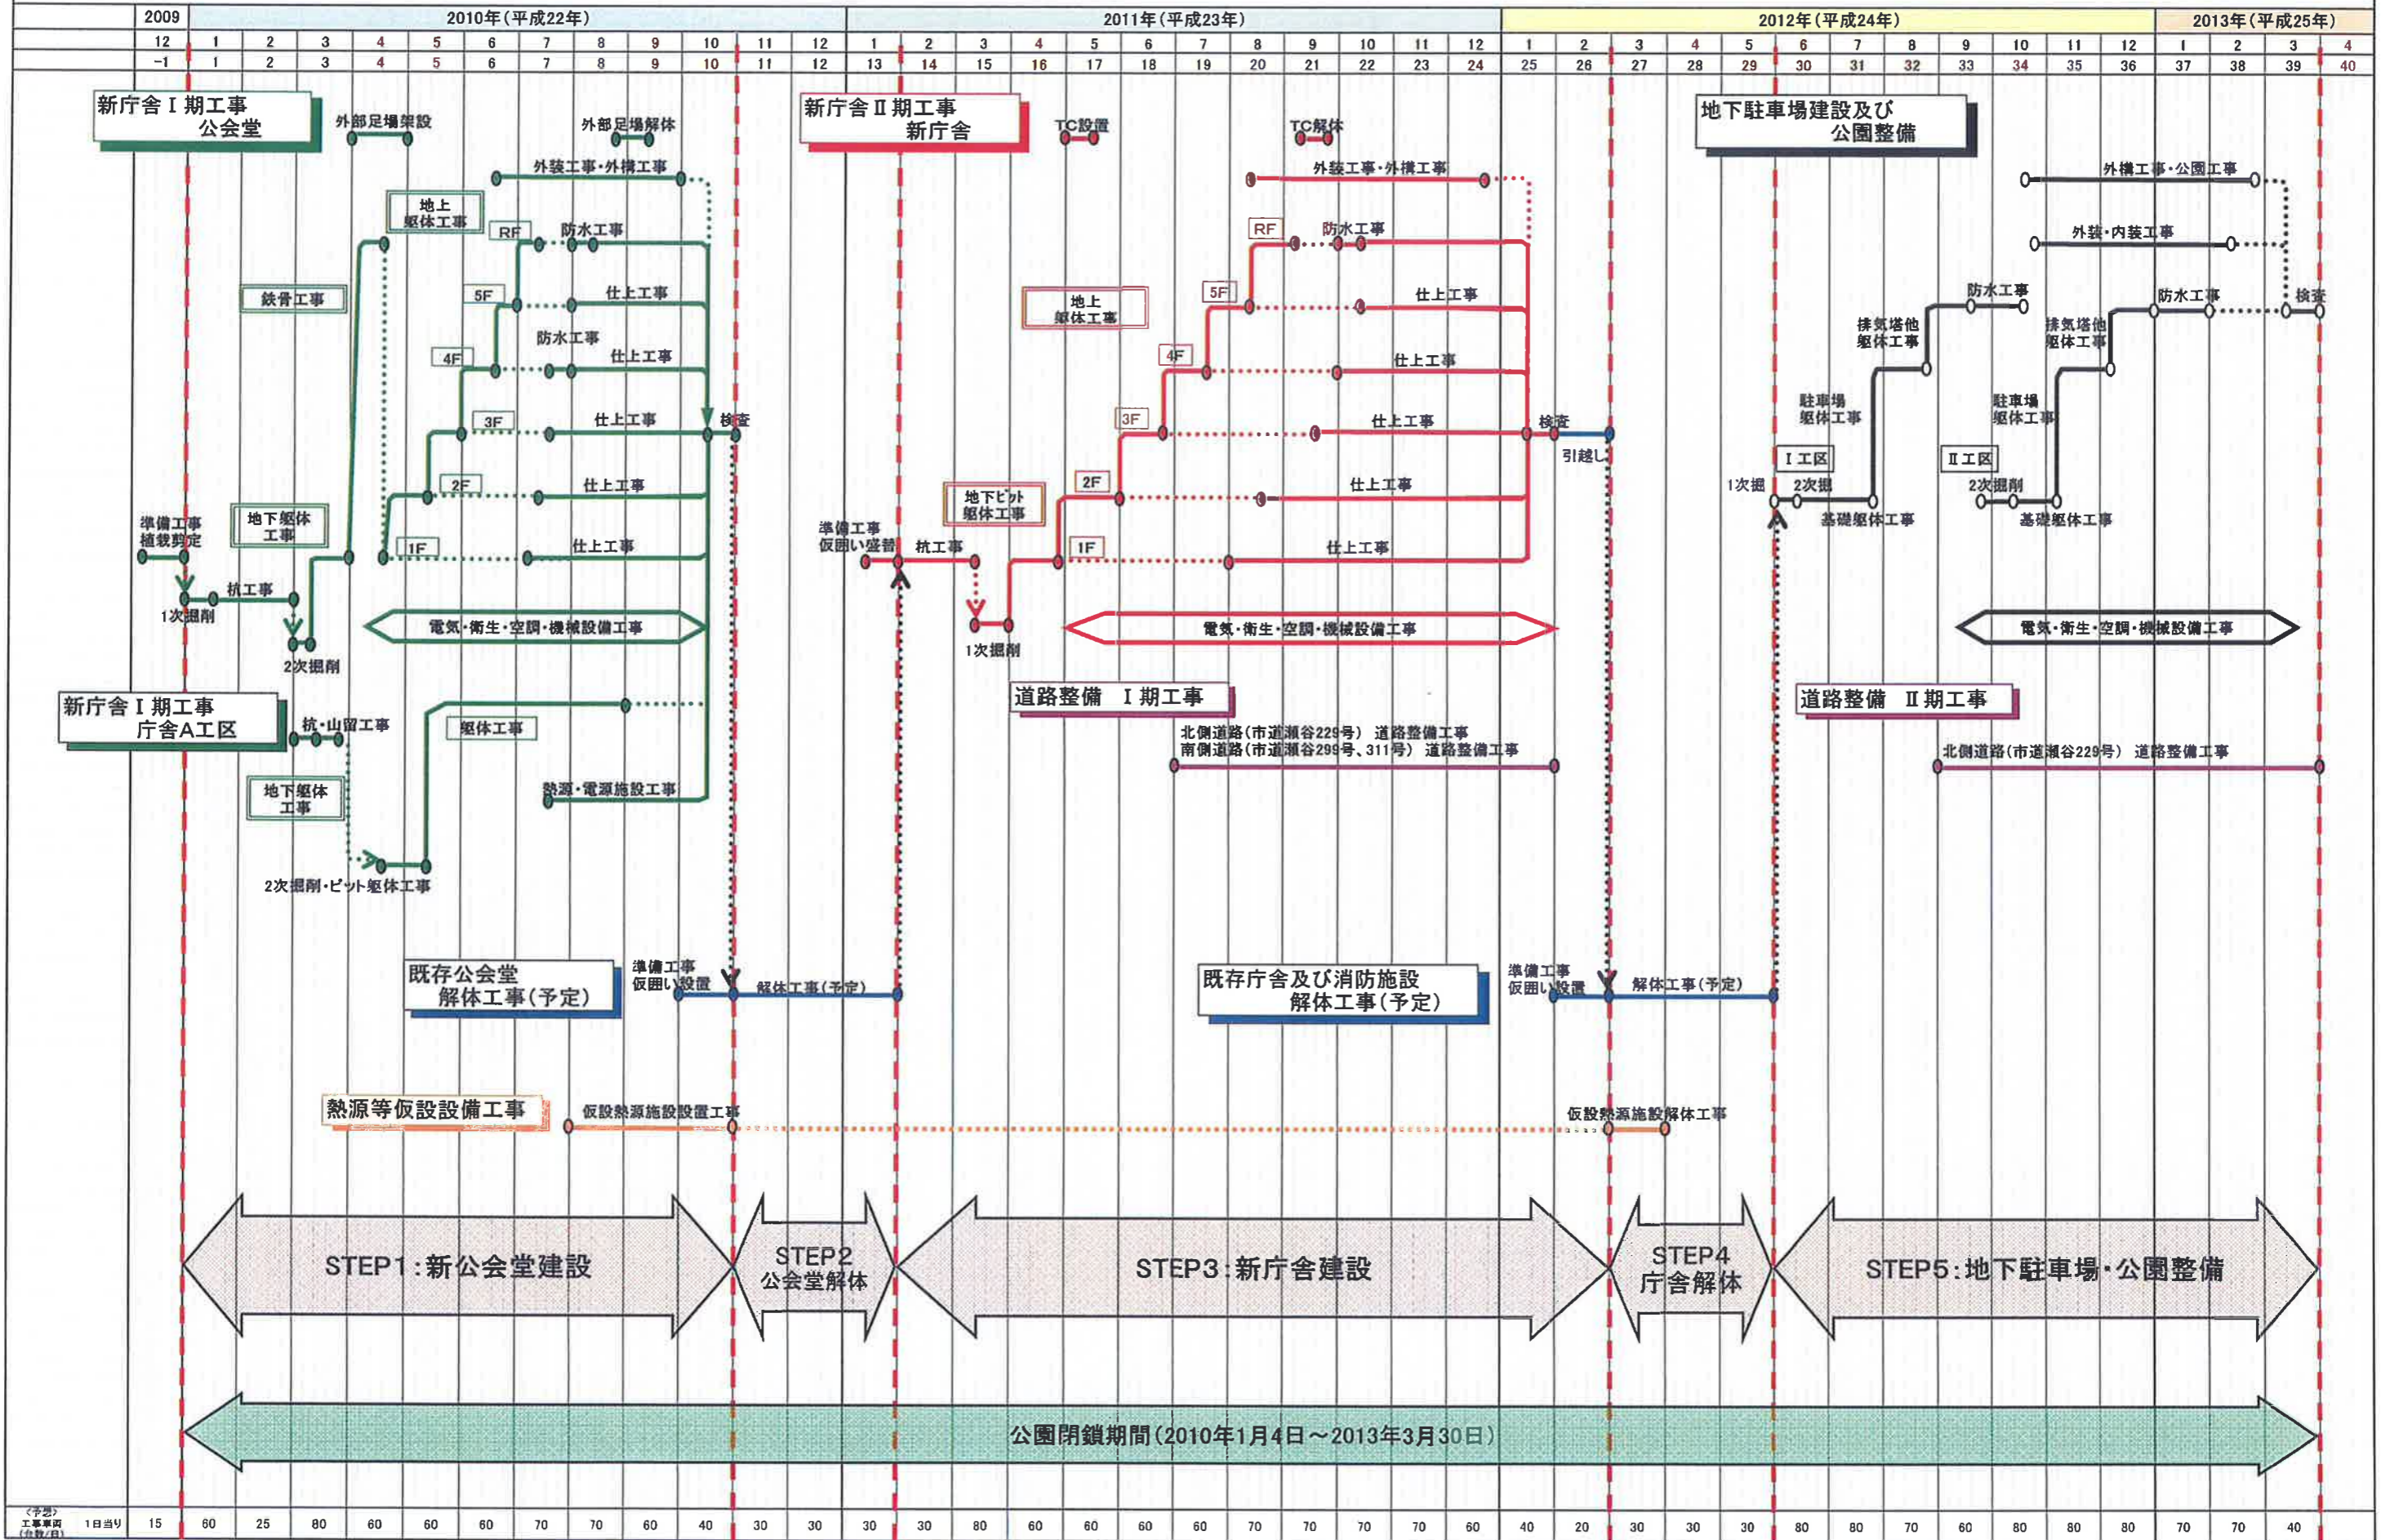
| 2009 | 2010年(平成22年) | 2011年(平成23年) | 2012年(平成24年) | 2013年(平成25年) |
|---|---|---|---|---|

12 1 2 3 4 5 6 7 8 9 10 11 12 1 2 3 4 5 6 7 8 9 10 11 12 1 2 3 4 5 6 7 8 9 10 11 12 1 2 3 4

-1 1 2 3 4 5 6 7 8 9 10 11 12 13 14 15 16 17 18 19 20 21 22 23 24 25 26 27 28 29 30 31 32 33 34 35 36 37 38 39 40

新庁舎Ⅰ期工事 公会堂

外部足場架設
外部足場解体
外装工事・外構工事
地上躯体工事
RF
防水工事
鉄骨工事
5F
仕上工事
防水工事
4F
仕上工事
3F
仕上工事
検査
2F
仕上工事
準備工事 植栽移定
地下躯体工事
1F
仕上工事
杭工事
1次掘削
電気・衛生・空調・機械設備工事
2次掘削

新庁舎Ⅰ期工事 庁舎A工区
杭・山留工事
躯体工事
地下躯体工事
熱源・電源施設工事
2次掘削・ピット躯体工事

新庁舎Ⅱ期工事 新庁舎
TC設置
TC解体
外装工事・外構工事
RF
防水工事
地上躯体工事
5F
仕上工事
4F
仕上工事
3F
仕上工事
検査
引越し
地下ピット躯体工事
2F
仕上工事
準備工事 仮囲い盛替
杭工事
1F
仕上工事
1次掘削
電気・衛生・空調・機械設備工事

道路整備 Ⅰ期工事
北側道路(市道瀬谷229号) 道路整備工事
南側道路(市道瀬谷299号、311号) 道路整備工事

地下駐車場建設及び 公園整備
外構工事・公園工事
外装・内装工事
防水工事
防水工事
検査
排気塔他躯体工事
排気塔他躯体工事
駐車場躯体工事
駐車場躯体工事
Ⅰ工区
Ⅱ工区
1次掘
2次掘
2次掘削
基礎躯体工事
基礎躯体工事
電気・衛生・空調・機械設備工事

道路整備 Ⅱ期工事
北側道路(市道瀬谷229号) 道路整備工事

既存公会堂 解体工事(予定)
準備工事 仮囲い設置
解体工事(予定)

既存庁舎及び消防施設 解体工事(予定)
準備工事 仮囲い設置
解体工事(予定)

熱源等仮設設備工事
仮設熱源施設設置工事
仮設熱源施設解体工事

STEP1:新公会堂建設
STEP2 公会堂解体
STEP3:新庁舎建設
STEP4 庁舎解体
STEP5:地下駐車場・公園整備

公園閉鎖期間(2010年1月4日～2013年3月30日)

| 〈予想〉工事車両(台数/日) | 1日当り | 15 | 60 | 25 | 80 | 60 | 60 | 60 | 70 | 70 | 60 | 40 | 30 | 30 | 30 | 30 | 80 | 60 | 60 | 60 | 60 | 70 | 70 | 70 | 70 | 60 | 40 | 20 | 30 | 30 | 30 | 80 | 80 | 70 | 60 | 80 | 80 | 80 | 70 | 70 | 40 |
|---|---|---|---|---|---|---|---|---|---|---|---|---|---|---|---|---|---|---|---|---|---|---|---|---|---|---|---|---|---|---|---|---|---|---|---|---|---|---|---|---|---|